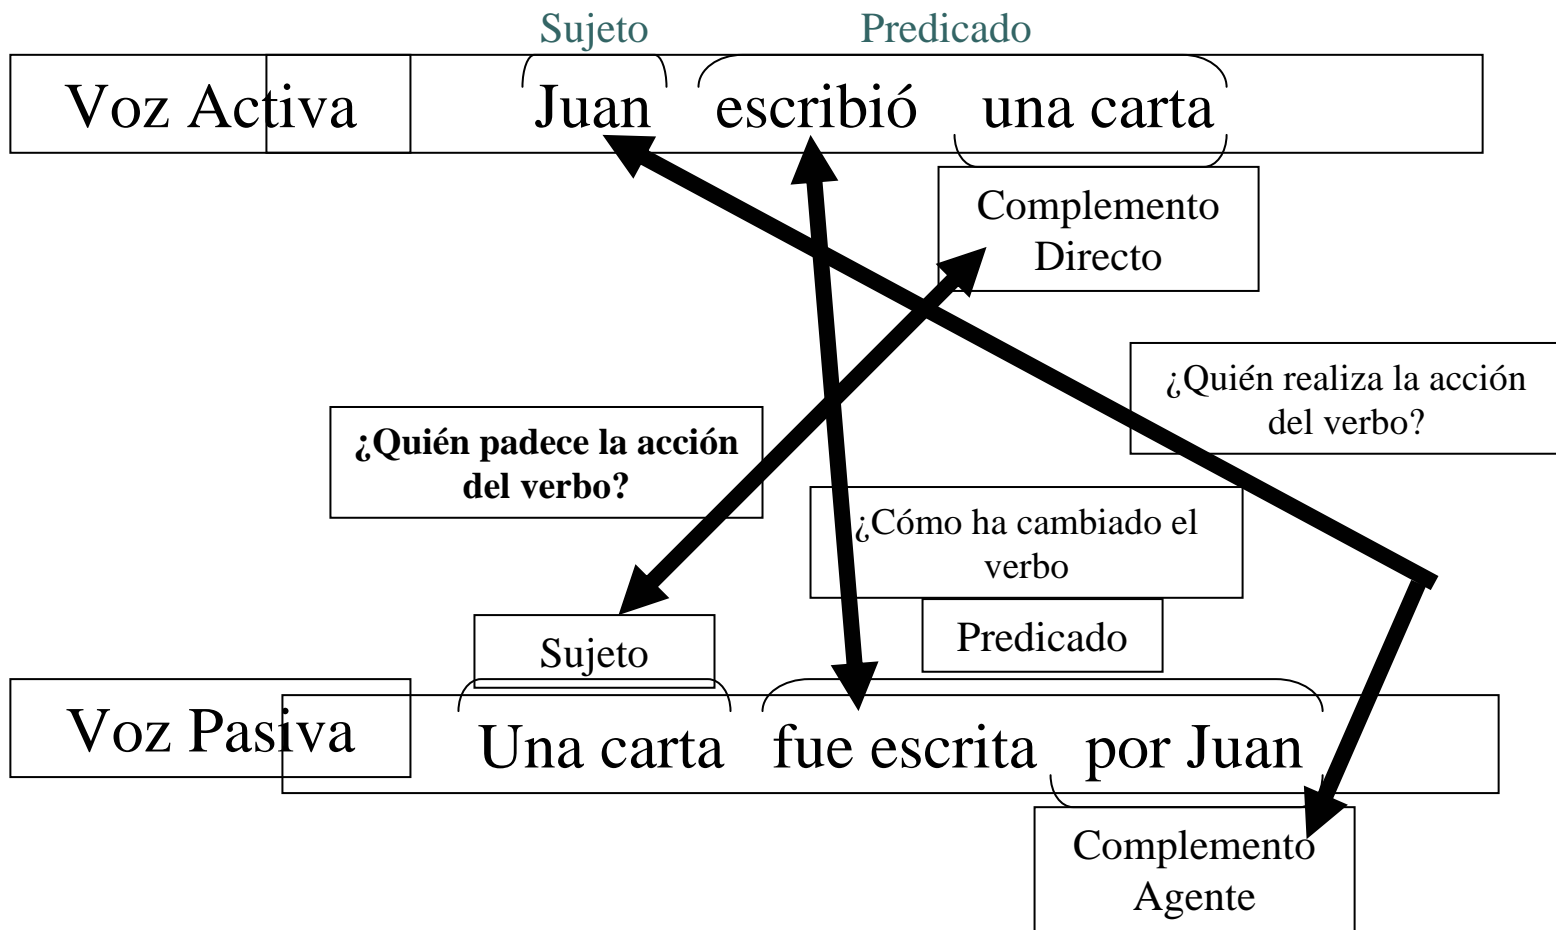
Sujeto Predicado

Voz Activa Juan escribió una carta

Complemento Directo

¿Quién realiza la acción del verbo?

**¿Quién padece la acción del verbo?**

¿Cómo ha cambiado el verbo

Predicado

Sujeto

Voz Pasiva Una carta fue escrita por Juan

Complemento Agente